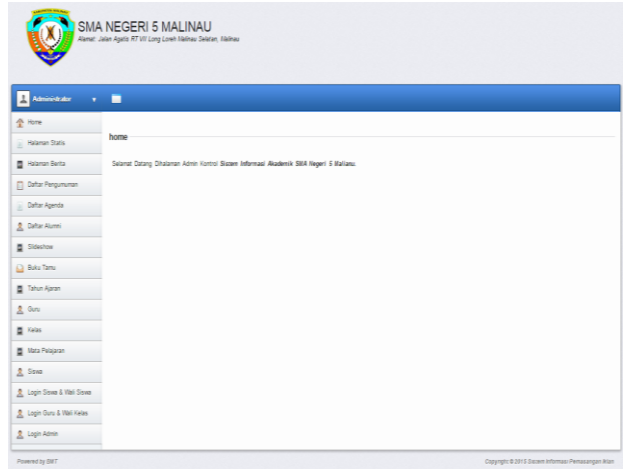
SMA NEGERI 5 MALINAU

Alamat: Jalan Agatis RT VII Long Loreh Malinau Selatan, Malinau

Administrator

Home

Halaman Statis

Halaman Berita

Daftar Pengumuman

Daftar Agenda

Daftar Alumni

Slideshow

Buku Tamu

Tahun Ajaran

Guru

Kelas

Mata Pelajaran

Siswa

Login Siswa & Wali Siswa

Login Guru & Wali Kelas

Login Admin

home

Selamat Datang Dihalaman Admin Kontrol **Sistem Informasi Akademik SMA Negeri 5 Malinau**

Powered by SWT

Copyright © 2015 Sistem Informasi Pemasangan Iklan